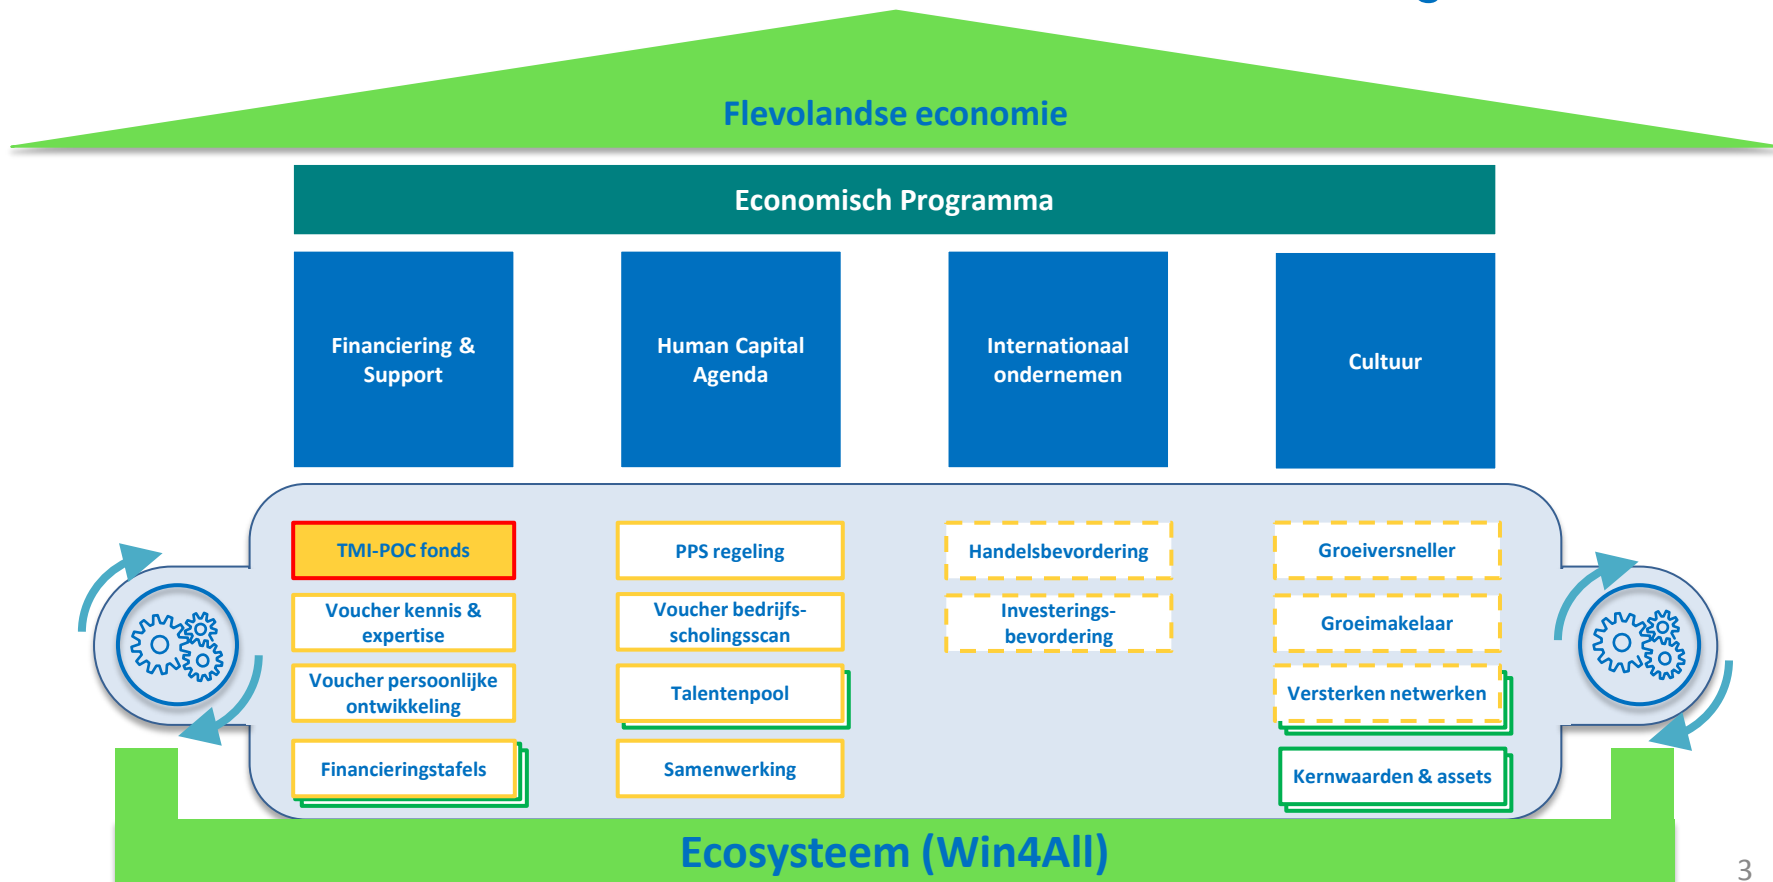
Flevolandse economie

Economisch Programma

Financiering & Support

Human Capital Agenda

Internationaal ondernemen

Cultuur

TMI-POC fonds

Voucher kennis & expertise

Voucher persoonlijke ontwikkeling

Financieringstafels

PPS regeling

Voucher bedrijfsscholingsscan

Talentenpool

Samenwerking

Handelsbevordering

Investeringsbevordering

Groeiversneller

Groeimakelaar

Versterken netwerken

Kernwaarden & assets

Ecosysteem (Win4All)

3